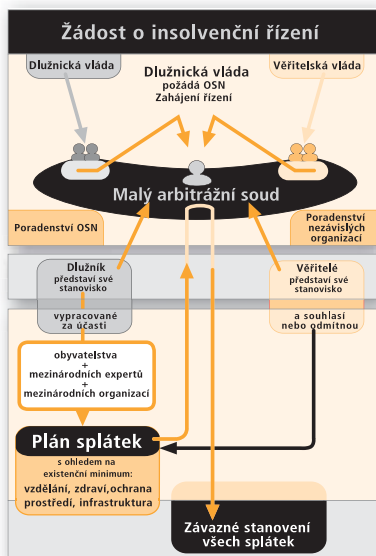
Žádost o insolvenční řízení

Dlužnická vláda

Věřitelská vláda

Dlužnická vláda
požádá OSN
Zahájení řízení

Malý arbitrážní soud

Poradenství OSN

Poradenství nezávislých organizací

Dlužník
představí své stanovisko

vypracované za účasti

Věřitelé
představí své stanovisko

a souhlasí nebo odmítnou

obyvatelstva
+
mezinárodních expertů
+
mezinárodních organizací

Plán splátek

s ohledem na existenční minimum:
vzdělání, zdraví, ochrana prostředí, infrastruktura

Závazné stanovení všech splátek